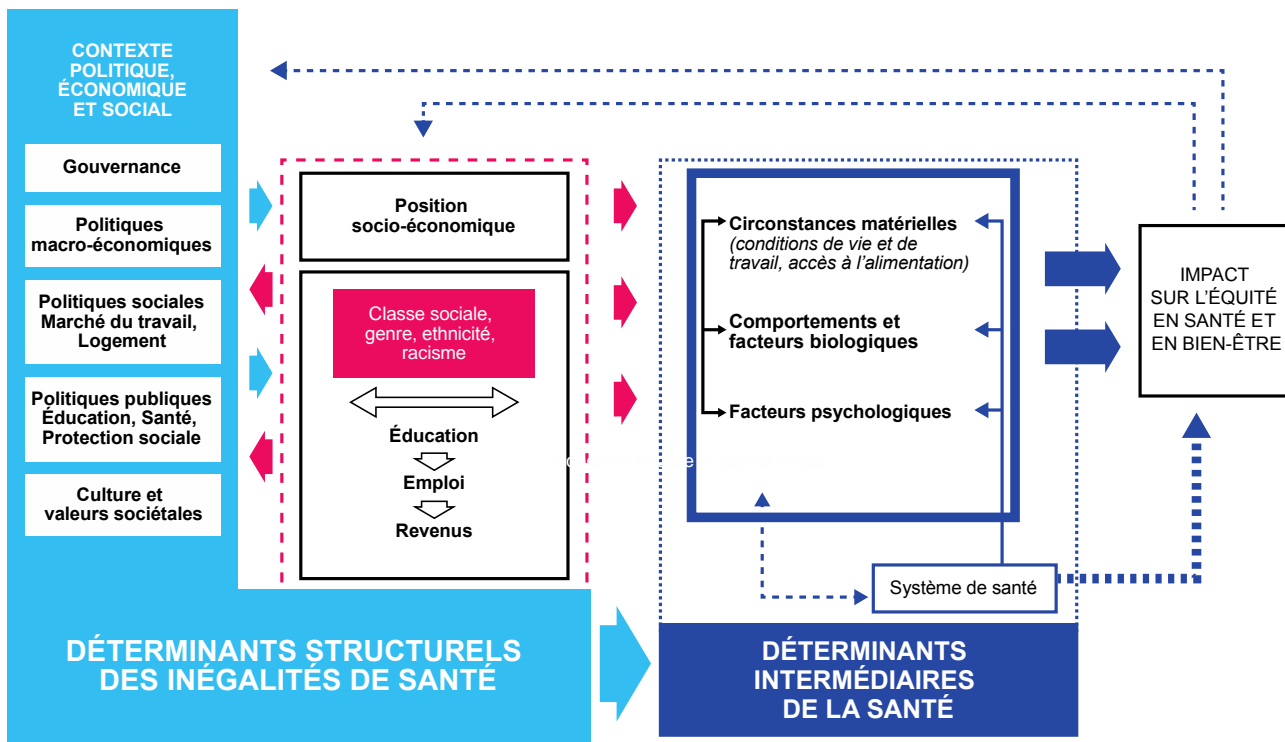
CONTEXTE POLITIQUE, ÉCONOMIQUE ET SOCIAL

Gouvernance

Politiques macro-économiques

Politiques sociales Marché du travail, Logement

Politiques publiques Éducation, Santé, Protection sociale

Culture et valeurs sociétales

Position socio-économique

Classe sociale, genre, ethnicité, racisme

Éducation

Emploi

Revenus

Circonstances matérielles
(conditions de vie et de travail, accès à l'alimentation)

Comportements et facteurs biologiques

Facteurs psychologiques

Système de santé

IMPACT SUR L'ÉQUITÉ EN SANTÉ ET EN BIEN-ÊTRE

DÉTERMINANTS STRUCTURELS DES INÉGALITÉS DE SANTÉ

DÉTERMINANTS INTERMÉDIAIRES DE LA SANTÉ